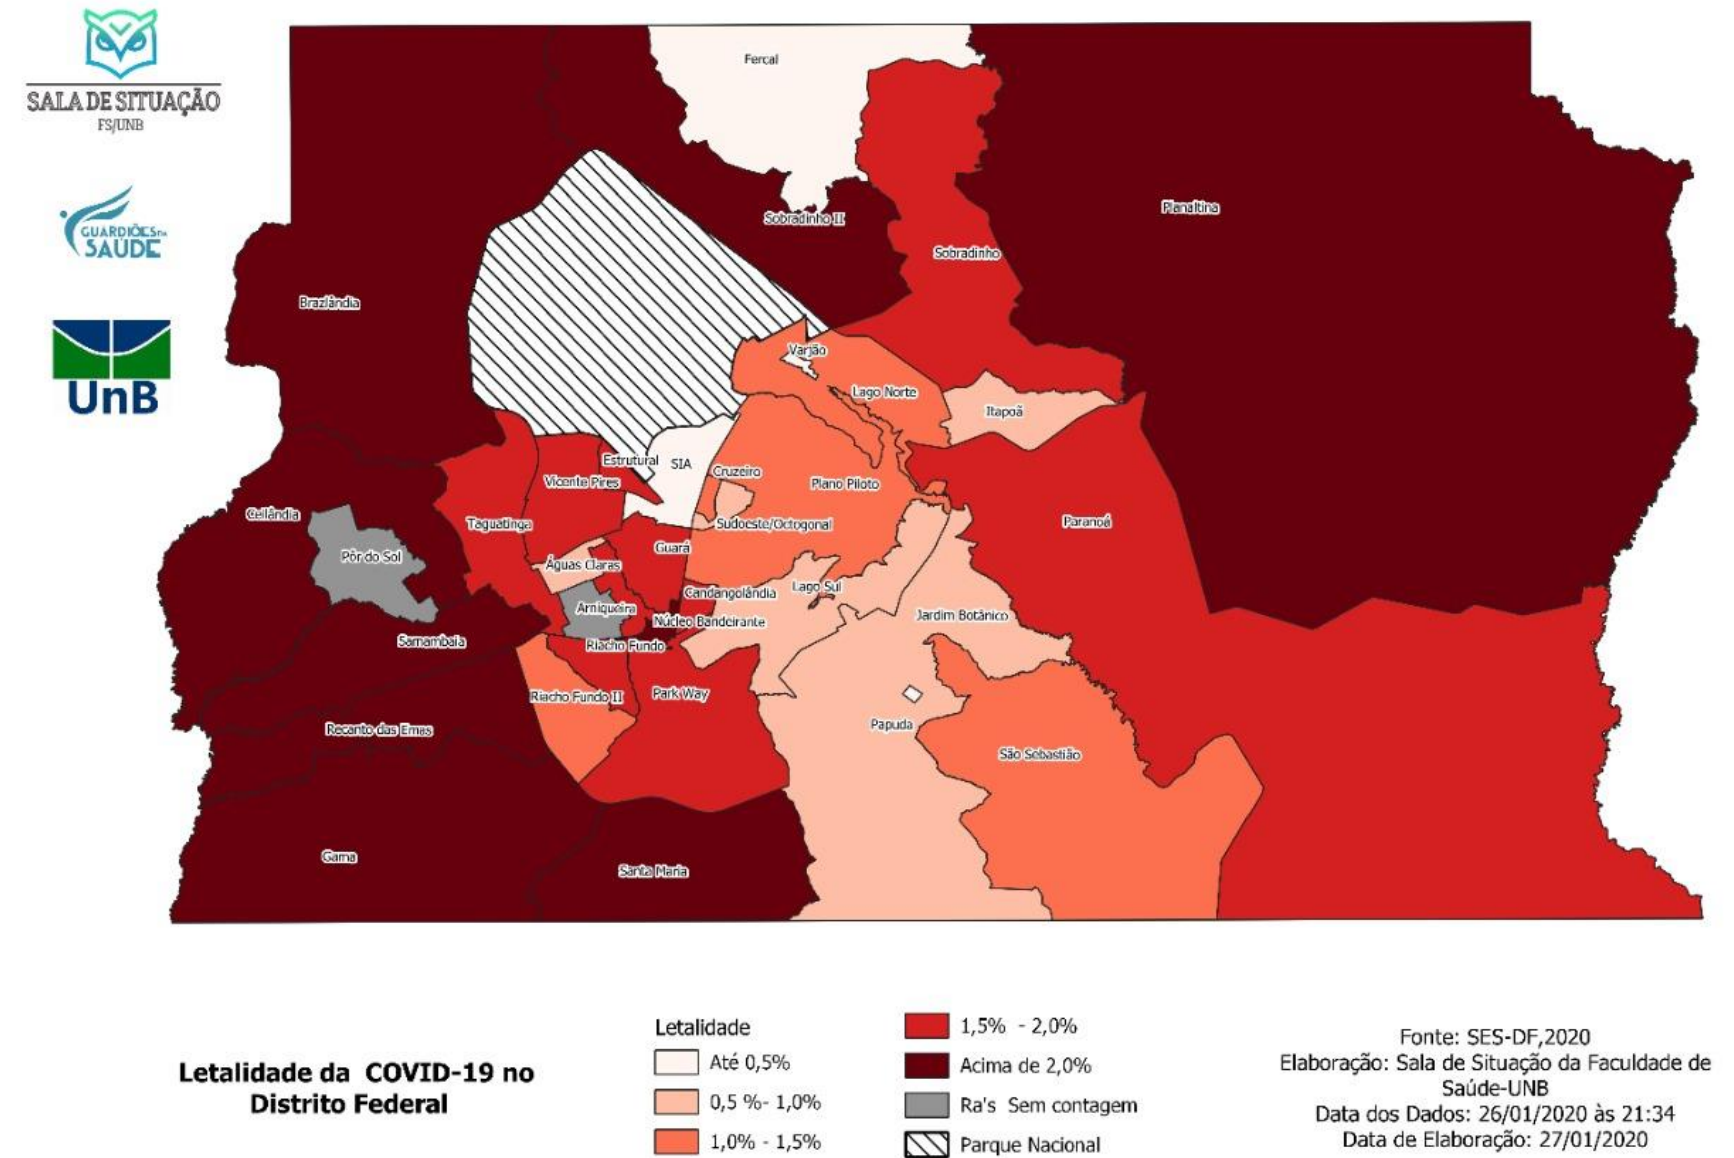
SALA DE SITUAÇÃO
FS/UNB

GUARDIÕES DA SAÚDE

UnB

Fercal
Sobradinho II
Planaltina
Sobradinho
Brazlândia
Varjão
Lago Norte
Itapoã
Estrutural
SIA
Cruzeiro
Plano Piloto
Vicente Pires
Ceilândia
Taguatinga
Sudoeste/Octogonal
Paranoá
Guará
Pôr do Sol
Águas Claras
Candangolândia
Lago Sul
Arniqueira
Núcleo Bandeirante
Jardim Botânico
Samambaia
Riacho Fundo
Riacho Fundo II
Park Way
Papuda
Recanto das Emas
São Sebastião
Gama
Santa Maria

Letalidade da COVID-19 no Distrito Federal

Letalidade
Até 0,5%
0,5 %- 1,0%
1,0% - 1,5%
1,5% - 2,0%
Acima de 2,0%
Ra's Sem contagem
Parque Nacional

Fonte: SES-DF,2020
Elaboração: Sala de Situação da Faculdade de Saúde-UNB
Data dos Dados: 26/01/2020 às 21:34
Data de Elaboração: 27/01/2020